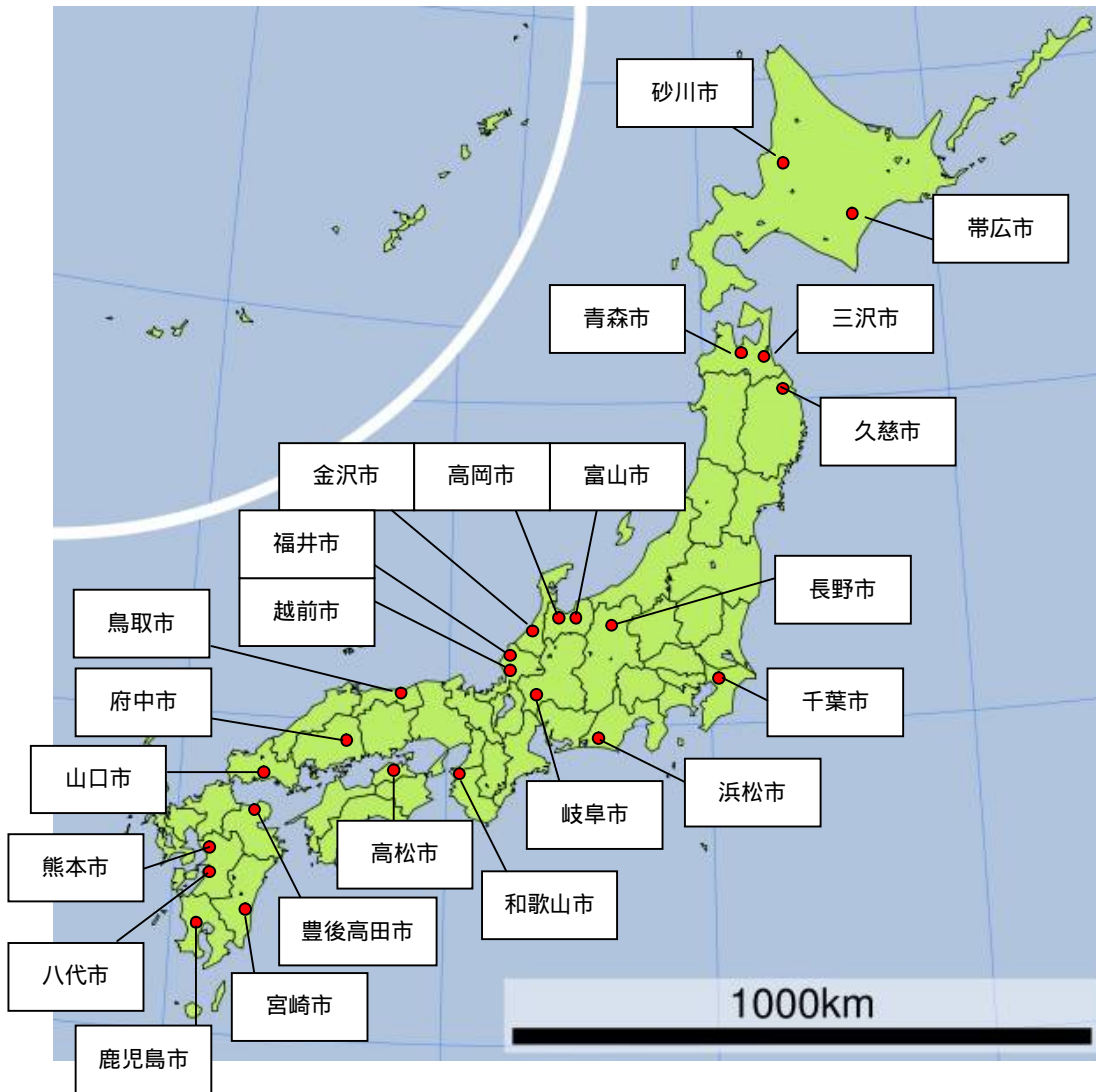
砂川市

帯広市

青森市

三沢市

久慈市

金沢市

高岡市

富山市

福井市

越前市

長野市

鳥取市

府中市

千葉市

山口市

浜松市

岐阜市

高松市

熊本市

和歌山市

豊後高田市

八代市

宮崎市

鹿児島市

1000km